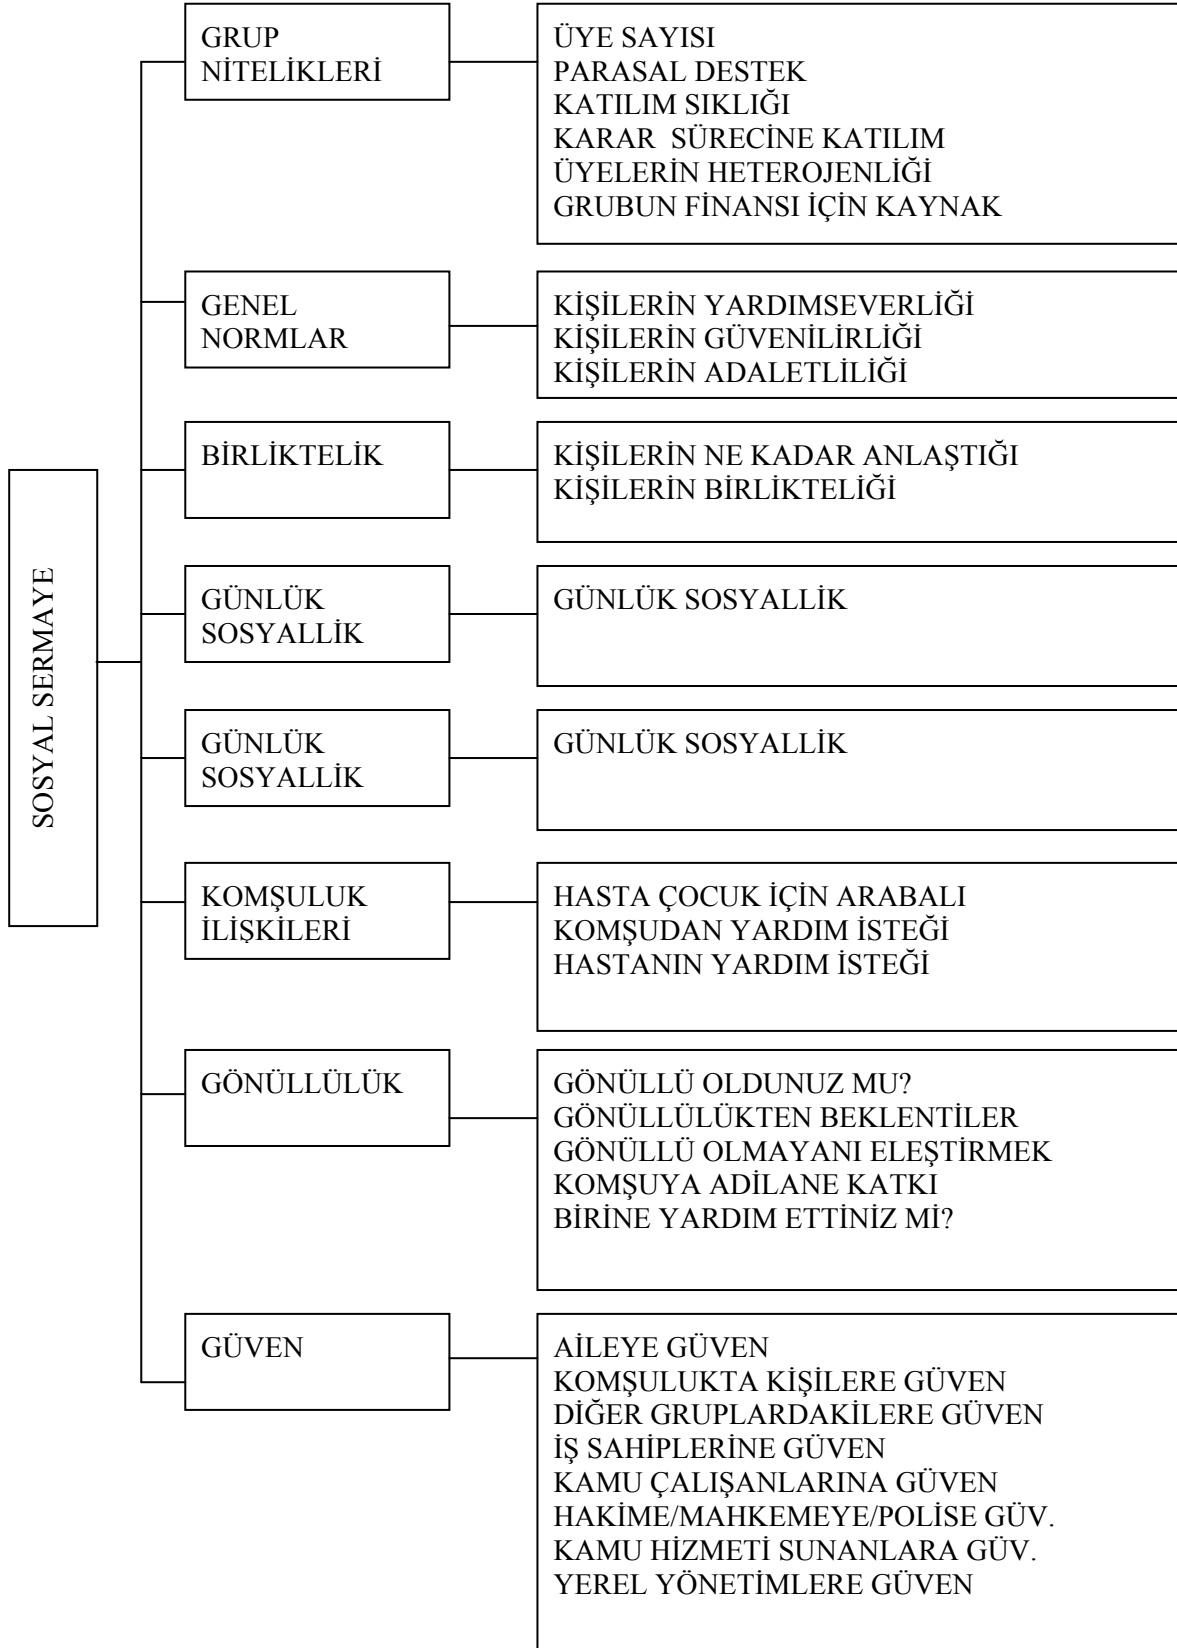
SOSYAL SERMAYE

GRUP NİTELİKLERİ

ÜYE SAYISI
PARASAL DESTEK
KATILIM SIKLIĞI
KARAR SÜRECİNE KATILIM
ÜYELERİN HETEROJENLİĞİ
GRUBUN FİNANSI İÇİN KAYNAK

GENEL NORMLAR

KİŞİLERİN YARDIMSEVERLİĞİ
KİŞİLERİN GÜVENİLİRLİĞİ
KİŞİLERİN ADALETLİLİĞİ

BİRLİKTELİK

KİŞİLERİN NE KADAR ANLAŞTIĞI
KİŞİLERİN BİRLİKTELİĞİ

GÜNLÜK SOSYALLİK

GÜNLÜK SOSYALLİK

GÜNLÜK SOSYALLİK

GÜNLÜK SOSYALLİK

KOMŞULUK İLİŞKİLERİ

HASTA ÇOCUK İÇİN ARABALI
KOMŞUDAN YARDIM İSTEĞİ
HASTANIN YARDIM İSTEĞİ

GÖNÜLLÜLÜK

GÖNÜLLÜ OLDUNUZ MU?
GÖNÜLLÜLÜKTEN BEKLENTİLER
GÖNÜLLÜ OLMAYANI ELEŞTİRMEK
KOMŞUYA ADİLANE KATKI
BİRİNE YARDIM ETTİNİZ Mİ?

GÜVEN

AİLEYE GÜVEN
KOMŞULUKTA KİŞİLERE GÜVEN
DİĞER GRUPLARDAKİLERE GÜVEN
İŞ SAHİPLERİNE GÜVEN
KAMU ÇALIŞANLARINA GÜVEN
HAKİME/MAHKEMEYE/POLİSE GÜV.
KAMU HİZMETİ SUNANLARA GÜV.
YEREL YÖNETİMLERE GÜVEN